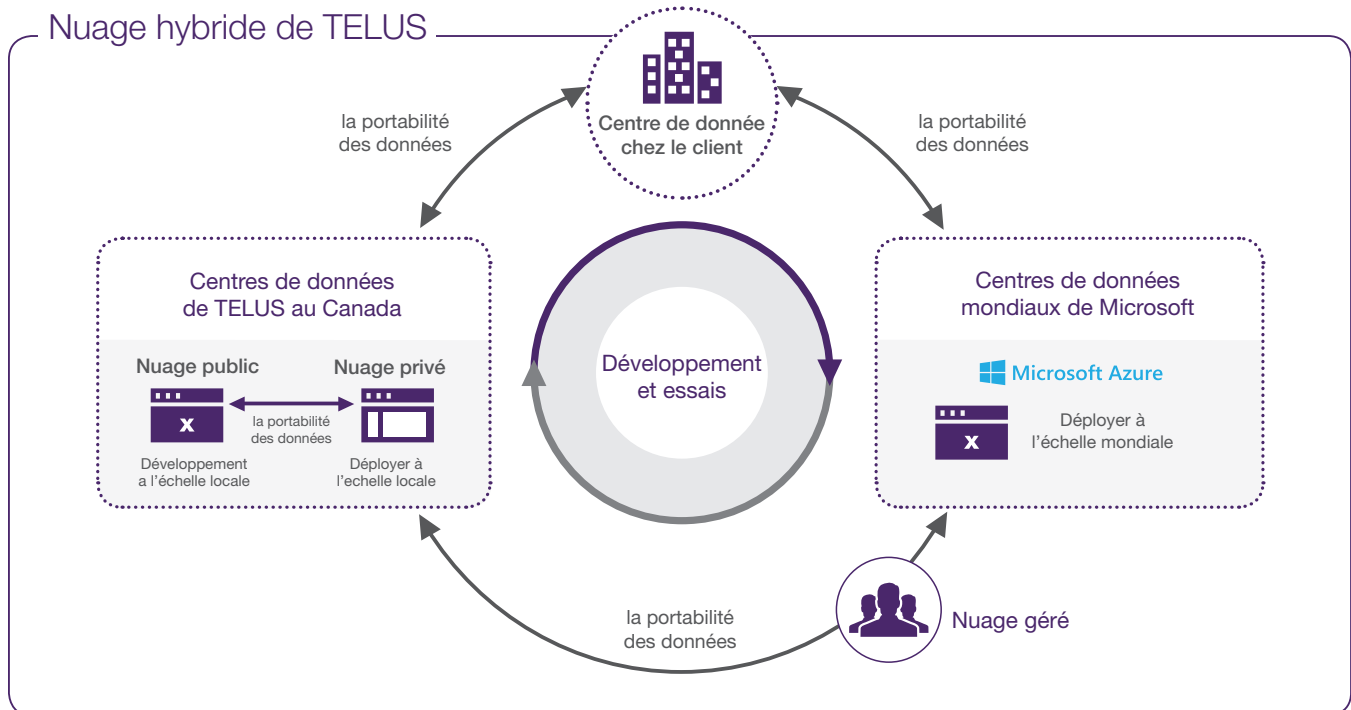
Nuage hybride de TELUS

la portabilité des données

Centre de donnée chez le client

la portabilité des données

Centres de données de TELUS au Canada

Nuage public

x

la portabilité des données

Nuage privé

Développement a l'échelle locale

Déployer à l'echelle locale

Développement et essais

Centres de données mondiaux de Microsoft

Microsoft Azure

x

Déployer à l'échelle mondiale

la portabilité des données

Nuage géré